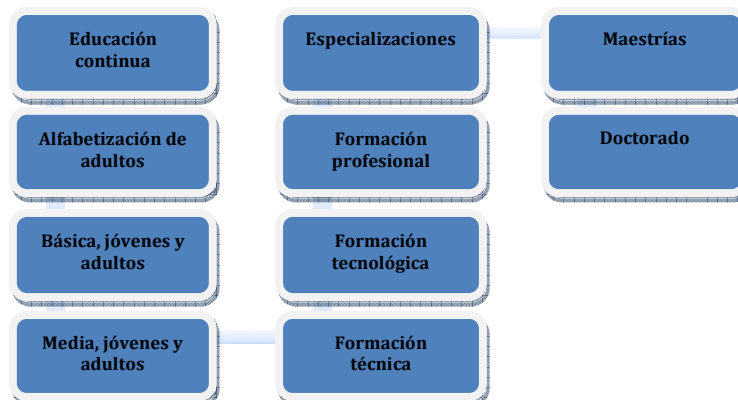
Educación continua

Alfabetización de adultos

Básica, jóvenes y adultos

Media, jóvenes y adultos

Especializaciones

Formación profesional

Formación tecnológica

Formación técnica

Maestrías

Doctorado